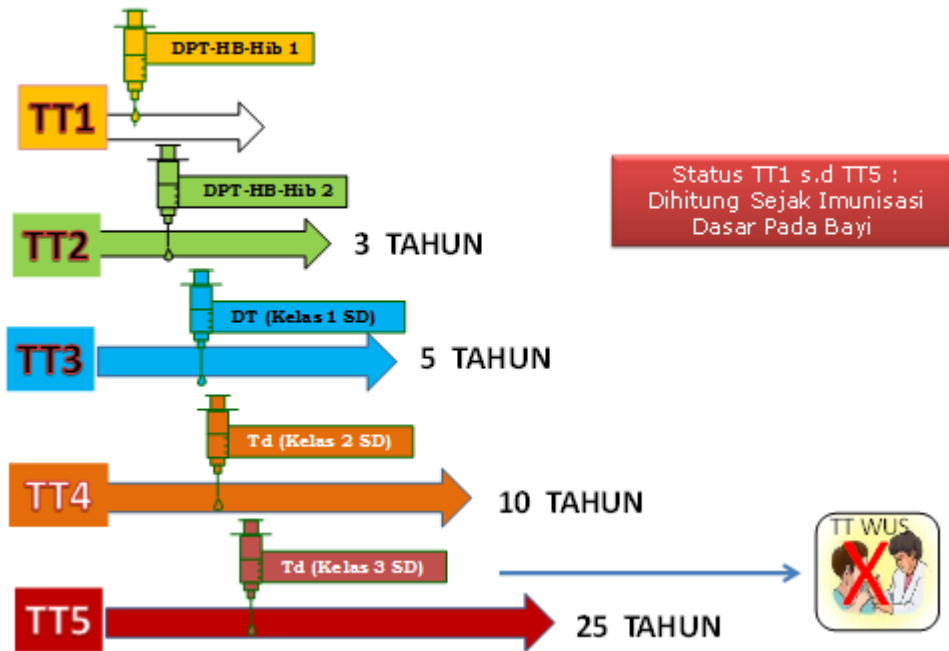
DPT-HB-Hib 1

TT1

DPT-HB-Hib 2

TT2

3 TAHUN

Status TT1 s.d TT5 : Dihitung Sejak Imunisasi Dasar Pada Bayi

DT (Kelas 1 SD)

TT3

5 TAHUN

Td (Kelas 2 SD)

TT4

10 TAHUN

Td (Kelas 3 SD)

TT WUS

TT5

25 TAHUN